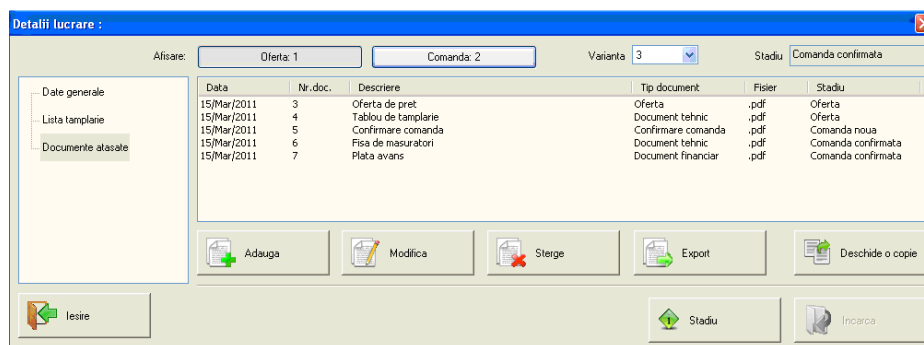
Detalii lucrare :

Afisare: Oferta: 1 Comanda: 2 Varianta 3 Stadiu Comanda confirmata

Date generale
Lista tamplarie
Documente atasate

| Data | Nr.doc. | Descriere | Tip document | Fisier | Stadiu |
|---|---|---|---|---|---|
| 15/Mar/2011 | 3 | Oferta de pret | Oferta | .pdf | Oferta |
| 15/Mar/2011 | 4 | Tablou de tamplarie | Document tehnic | .pdf | Oferta |
| 15/Mar/2011 | 5 | Confirmare comanda | Confirmare comanda | .pdf | Comanda noua |
| 15/Mar/2011 | 6 | Fisa de masuratori | Document tehnic | .pdf | Comanda confirmata |
| 15/Mar/2011 | 7 | Plata avans | Document financiar | .pdf | Comanda confirmata |

Adauga Modifica Sterge Export Deschide o copie

Iesire Stadiu Incarca